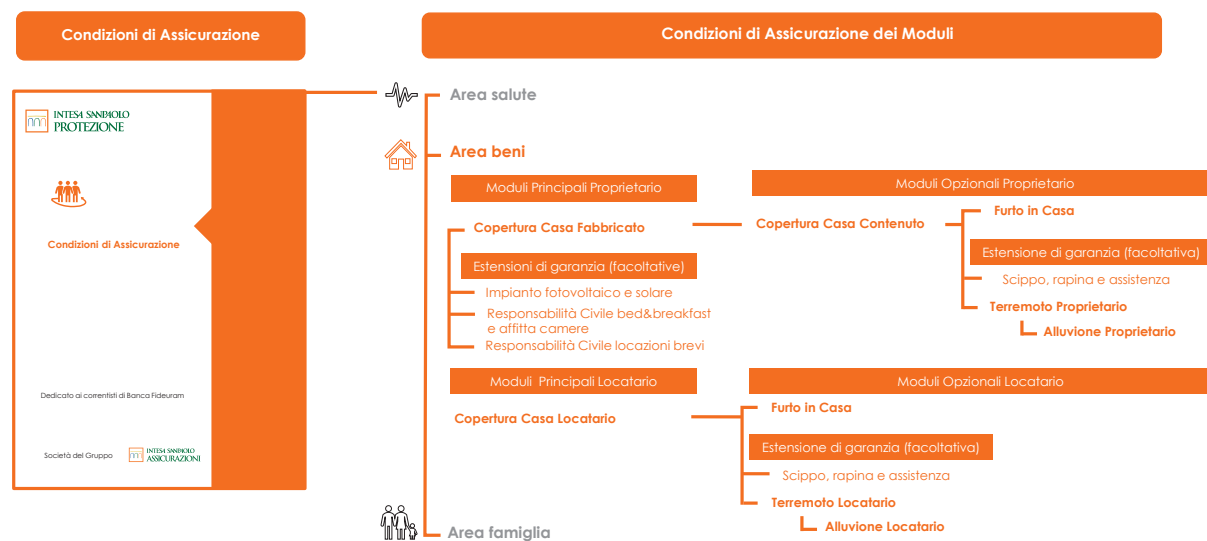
Condizioni di Assicurazione

Condizioni di Assicurazione dei Moduli

INTESA SANPAOLO PROTEZIONE

Condizioni di Assicurazione

Dedicato ai correntisti di Banca Fideuram

Società del Gruppo INTESA SANPAOLO ASSICURAZIONI

Area salute

Area beni

Moduli Principali Proprietario

Copertura Casa Fabbricato

Estensioni di garanzia (facoltative)

Impianto fotovoltaico e solare

Responsabilità Civile bed&breakfast e affitta camere

Responsabilità Civile locazioni brevi

Moduli Opzionali Proprietario

Copertura Casa Contenuto

Furto in Casa

Estensione di garanzia (facoltativa)

Scippo, rapina e assistenza

Terremoto Proprietario

Alluvione Proprietario

Moduli Principali Locatario

Copertura Casa Locatario

Moduli Opzionali Locatario

Furto in Casa

Estensione di garanzia (facoltativa)

Scippo, rapina e assistenza

Terremoto Locatario

Alluvione Locatario

Area famiglia